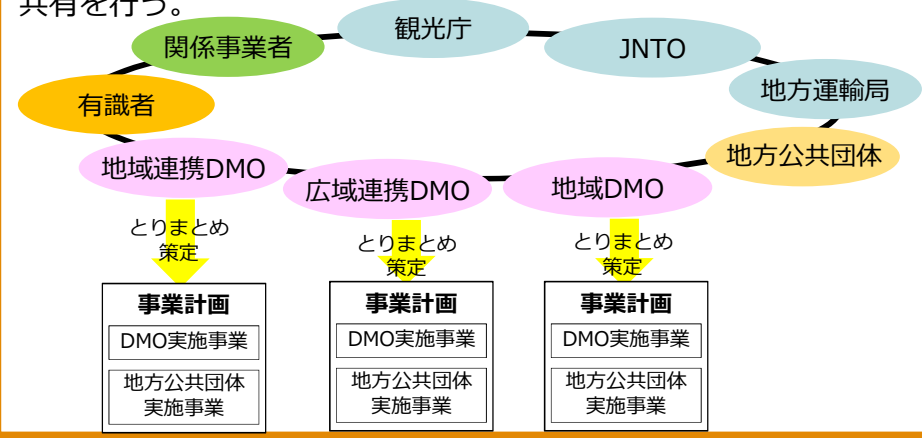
共有を行う。

関係事業者
観光庁
JNTO
有識者
地方運輸局
地方公共団体
地域連携DMO
広域連携DMO
地域DMO

とりまとめ策定
事業計画
DMO実施事業
地方公共団体実施事業

とりまとめ策定
事業計画
DMO実施事業
地方公共団体実施事業

とりまとめ策定
事業計画
DMO実施事業
地方公共団体実施事業